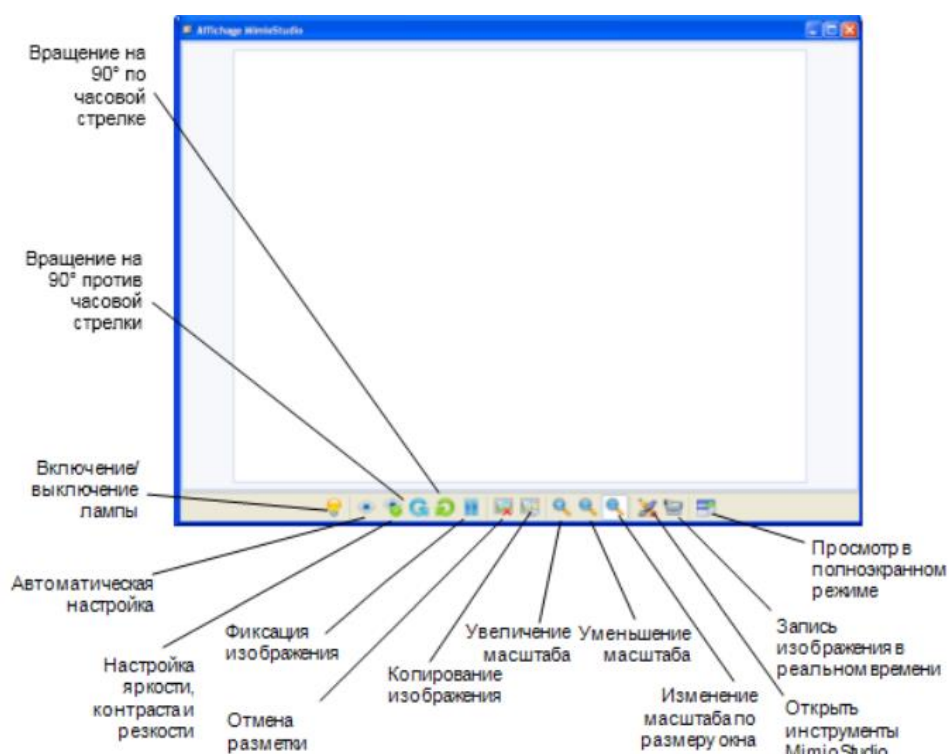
Affichage MimioStudio

Вращение на 90° по часовой стрелке

Вращение на 90° против часовой стрелки

Включение/выключение лампы

Автоматическая настройка

Настройка яркости, контраста и резкости

Фиксация изображения

Отмена разметки

Копирование изображения

Увеличение масштаба

Уменьшение масштаба

Изменение масштаба по размеру окна

Открыть инструменты MimioStudio

Запись изображения в реальном времени

Просмотр в полноэкранном режиме